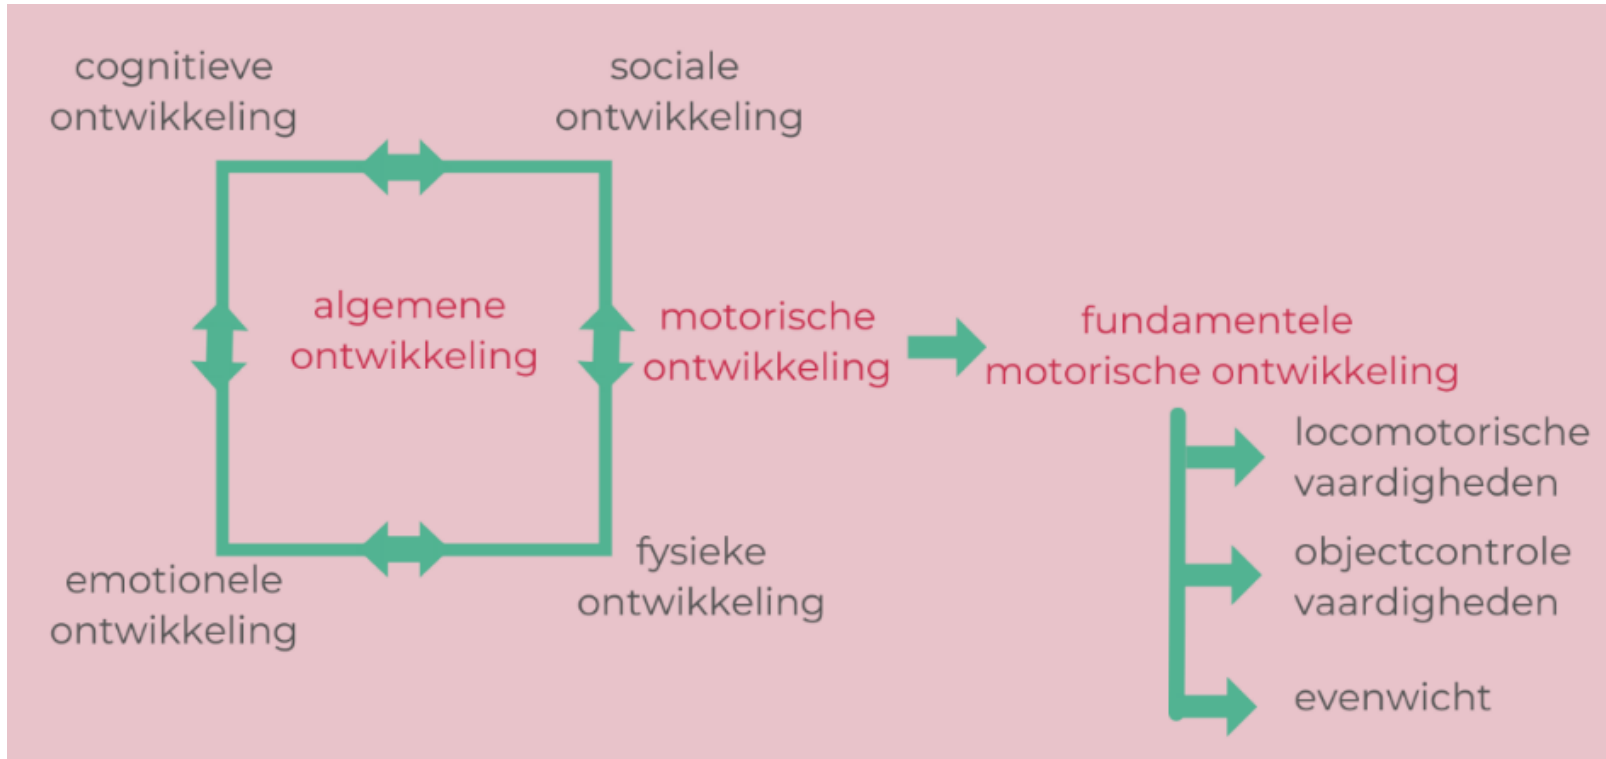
cognitieve ontwikkeling

sociale ontwikkeling

algemene ontwikkeling

motorische ontwikkeling

fundamentele motorische ontwikkeling

locomotorische vaardigheden

objectcontrole vaardigheden

evenwicht

emotionele ontwikkeling

fysieke ontwikkeling